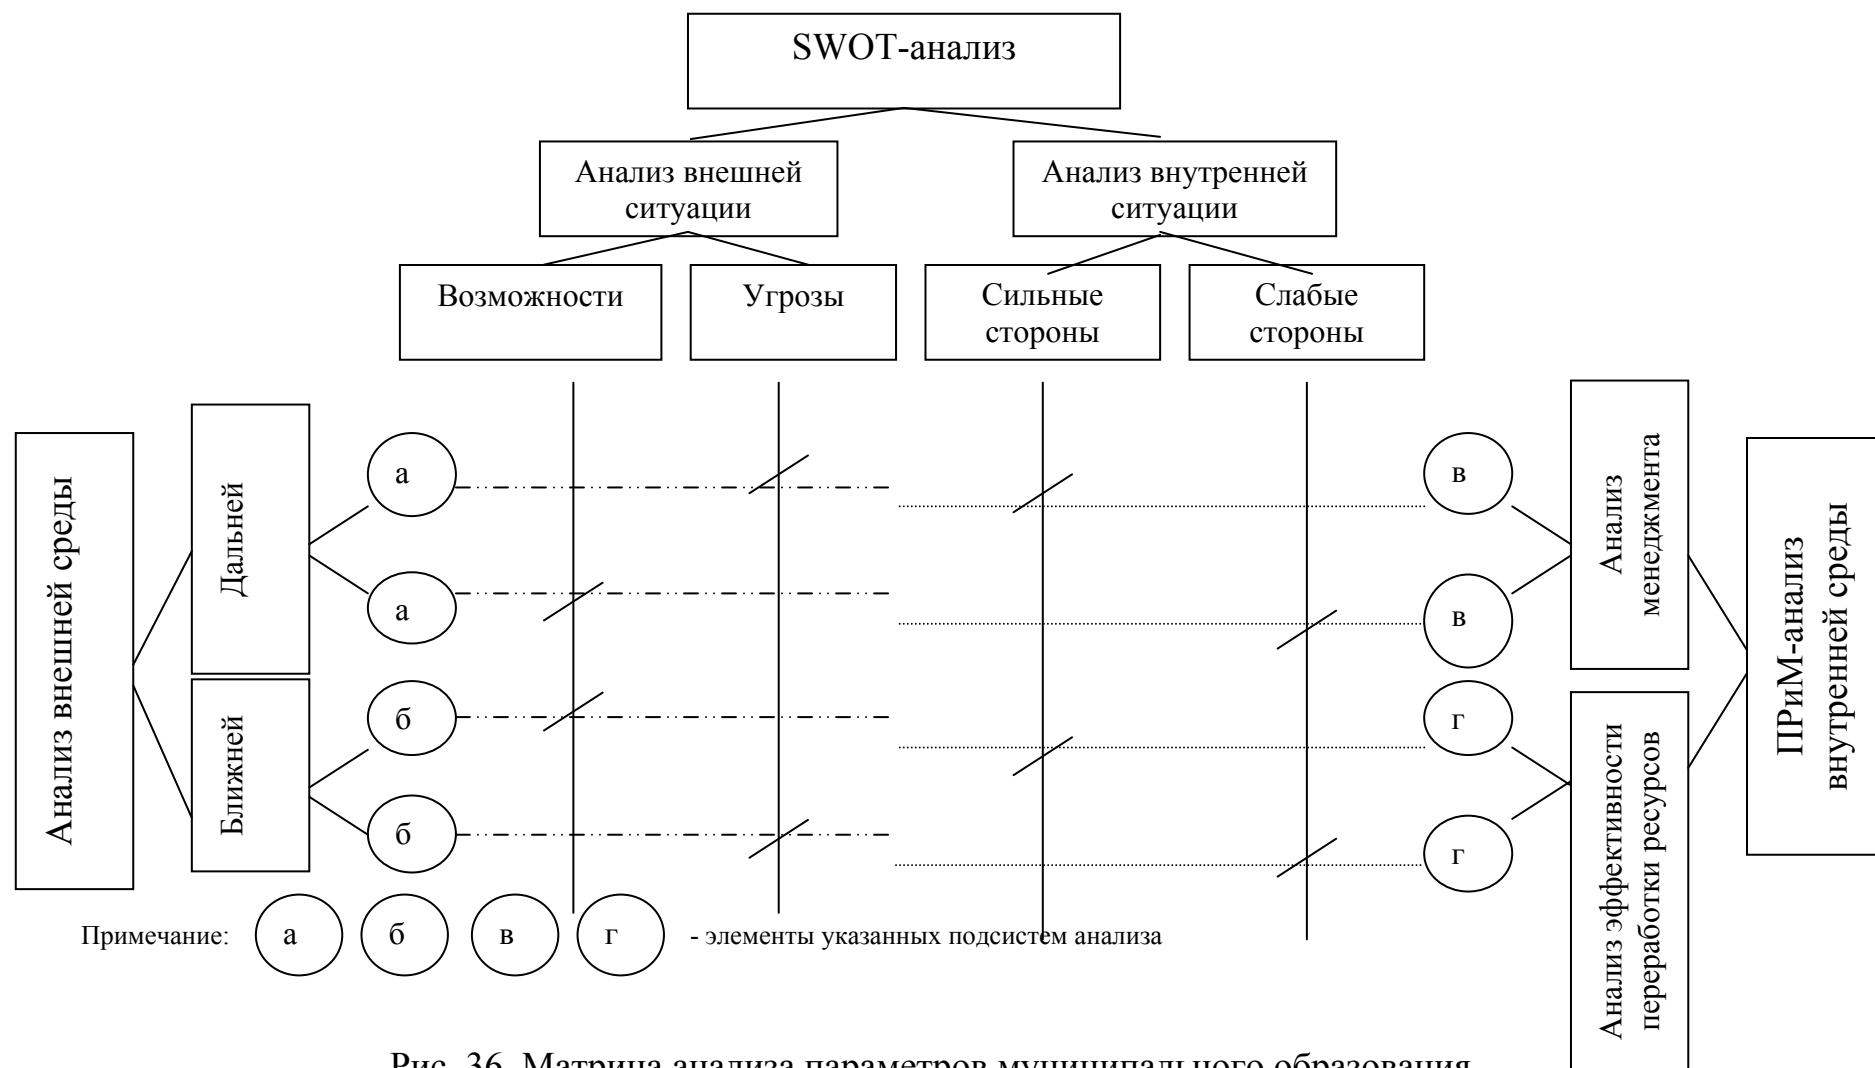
SWOT-анализ

Анализ внешней ситуации

Анализ внутренней ситуации

Возможности

Угрозы

Сильные стороны

Слабые стороны

Анализ внешней среды

Дальней

Ближней

а

а

б

б

в

в

г

г

Анализ менеджмента

Анализ эффективности переработки ресурсов

ПРиМ-анализ внутренней среды

Примечание: а б в г - элементы указанных подсистем анализа

Рис. 36. Матрица анализа параметров муниципального образования